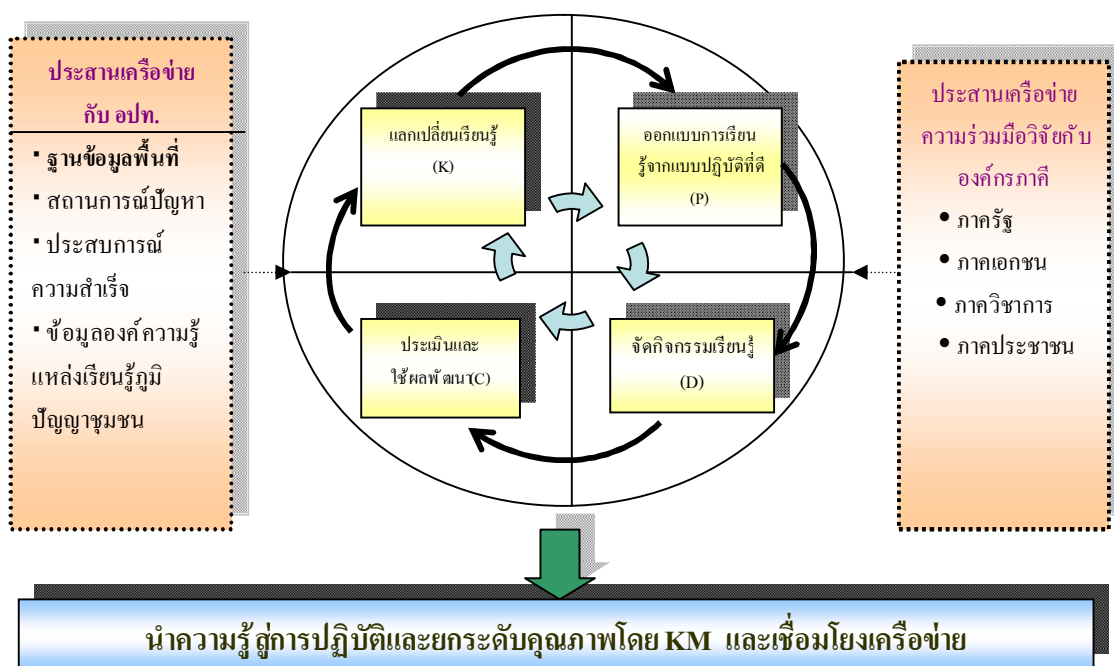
ประสานเครือข่าย กับ อปท.

ฐานข้อมูลพื้นที่

สถานการณ์ปัญหา

ประสบการณ์ความสำเร็จ

ข้อมูลองค์ความรู้แหล่งเรียนรู้ภูมิปัญญาชุมชน

แลกเปลี่ยนเรียนรู้ (K)

ออกแบบการเรียนรู้จากแบบปฏิบัติที่ดี (P)

ประเมินและใช้ผลพัฒนา(C)

จัดกิจกรรมเรียนรู้ (D)

ประสานเครือข่าย ความร่วมมือวิจัยกับองค์กรภาคี

ภาครัฐ

ภาคเอกชน

ภาควิชาการ

ภาคประชาชน

นำความรู้สู่การปฏิบัติและยกระดับคุณภาพโดย KM และเชื่อมโยงเครือข่าย